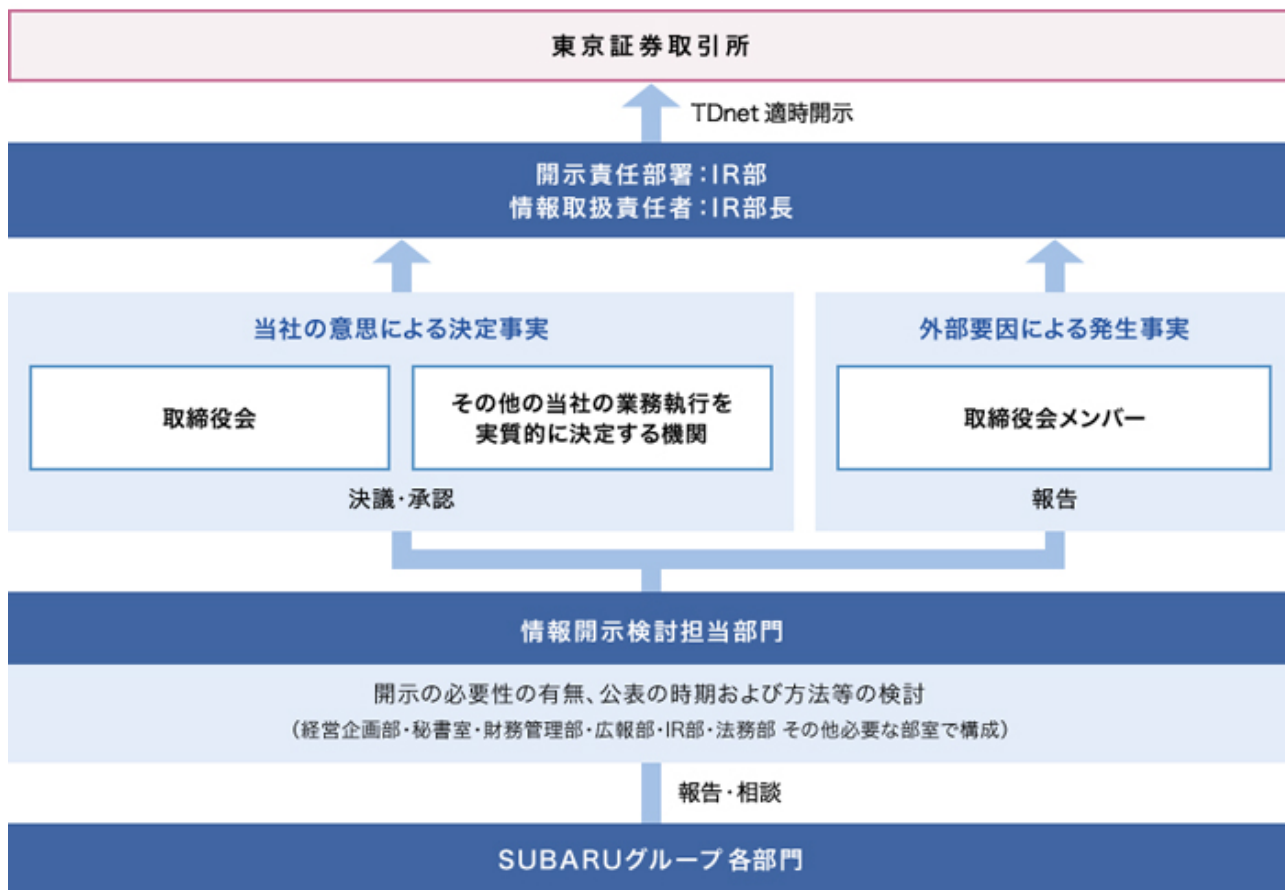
東京証券取引所

TDnet 適時開示

開示責任部署：IR部
情報取扱責任者：IR部長

当社の意思による決定事実

取締役会

その他の当社の業務執行を実質的に決定する機関

決議・承認

外部要因による発生事実

取締役会メンバー

報告

情報開示検討担当部門

開示の必要性の有無、公表の時期および方法等の検討
（経営企画部・秘書室・財務管理部・広報部・IR部・法務部 その他必要な部室で構成）

報告・相談

SUBARUグループ 各部門